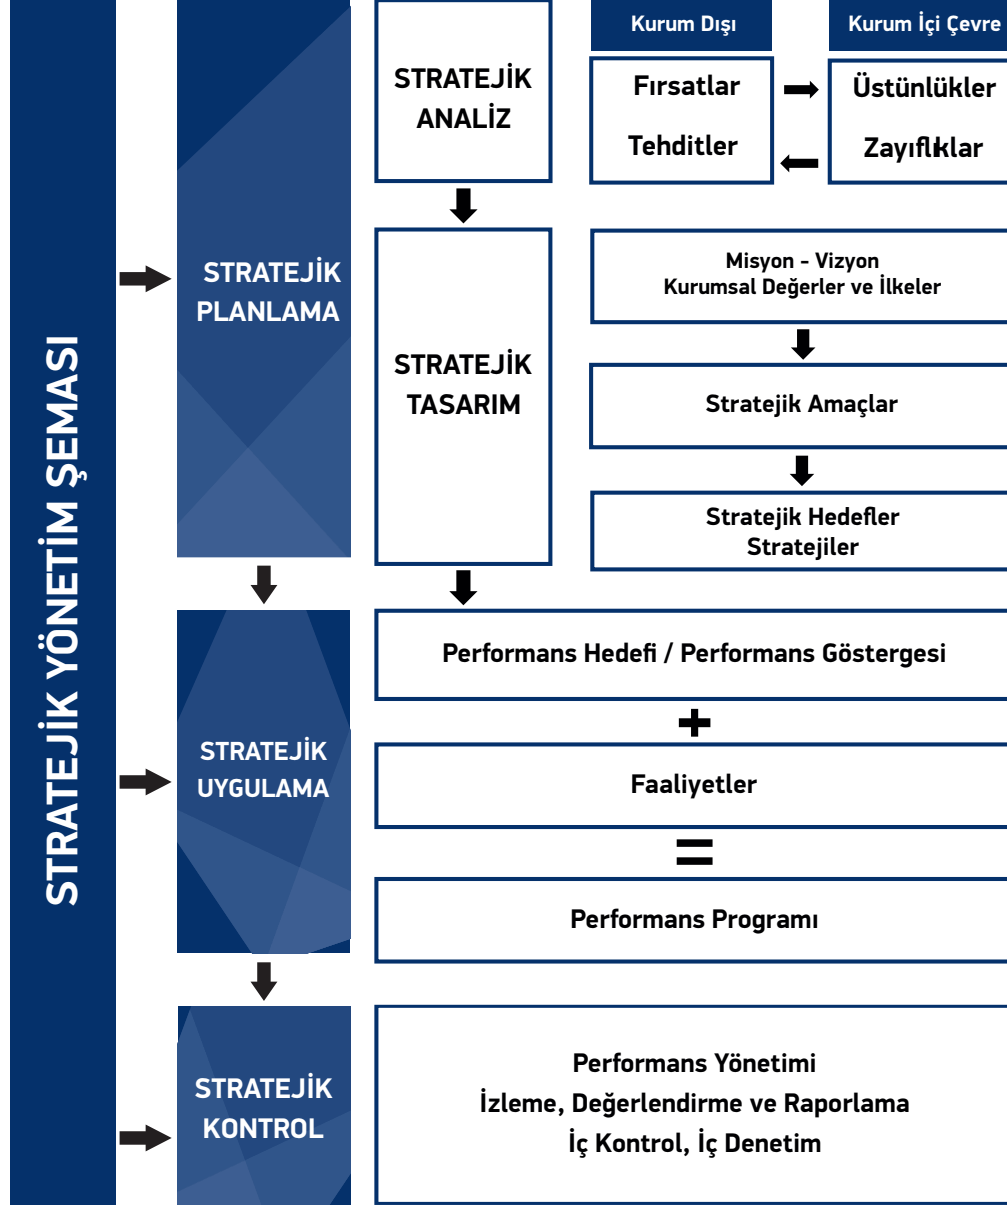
STRATEJİK YÖNETİM ŞEMASI

STRATEJİK PLANLAMA

STRATEJİK ANALİZ

Kurum Dışı

Kurum İçi Çevre

Fırsatlar

Tehditler

Üstünlükler

Zayıflıklar

STRATEJİK TASARIM

Misyon - Vizyon
Kurumsal Değerler ve İlkeler

Stratejik Amaçlar

Stratejik Hedefler
Stratejiler

STRATEJİK UYGULAMA

Performans Hedefi / Performans Göstergesi

+

Faaliyetler

=

Performans Programı

STRATEJİK KONTROL

Performans Yönetimi
İzleme, Değerlendirme ve Raporlama
İç Kontrol, İç Denetim